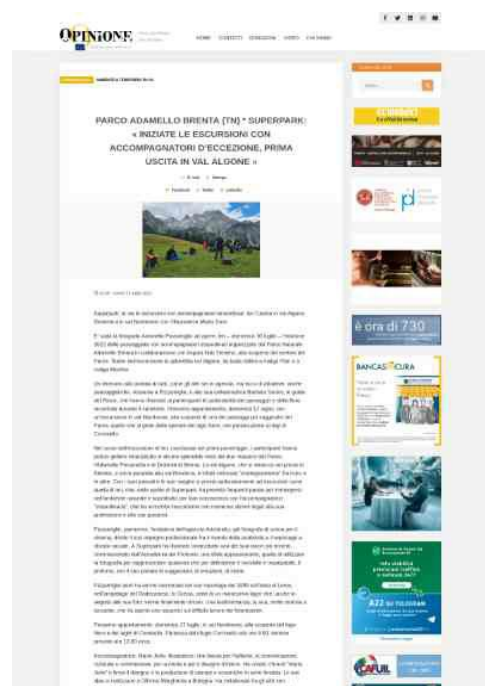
OPINIONE

HOME CONTATTI REDAZIONE VIDEO CHI SIAMO

PARCO ADAMELLO BRENTA (TN) * SUPERPARK: « INIZIATE LE ESCURSIONI CON ACCOMPAGNATORI D'ECCEZIONE, PRIMA USCITA IN VAL ALGONE »

Facebook Twitter LinkedIn

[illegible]

è ora di 730

BANCASCURA

CAF UIL